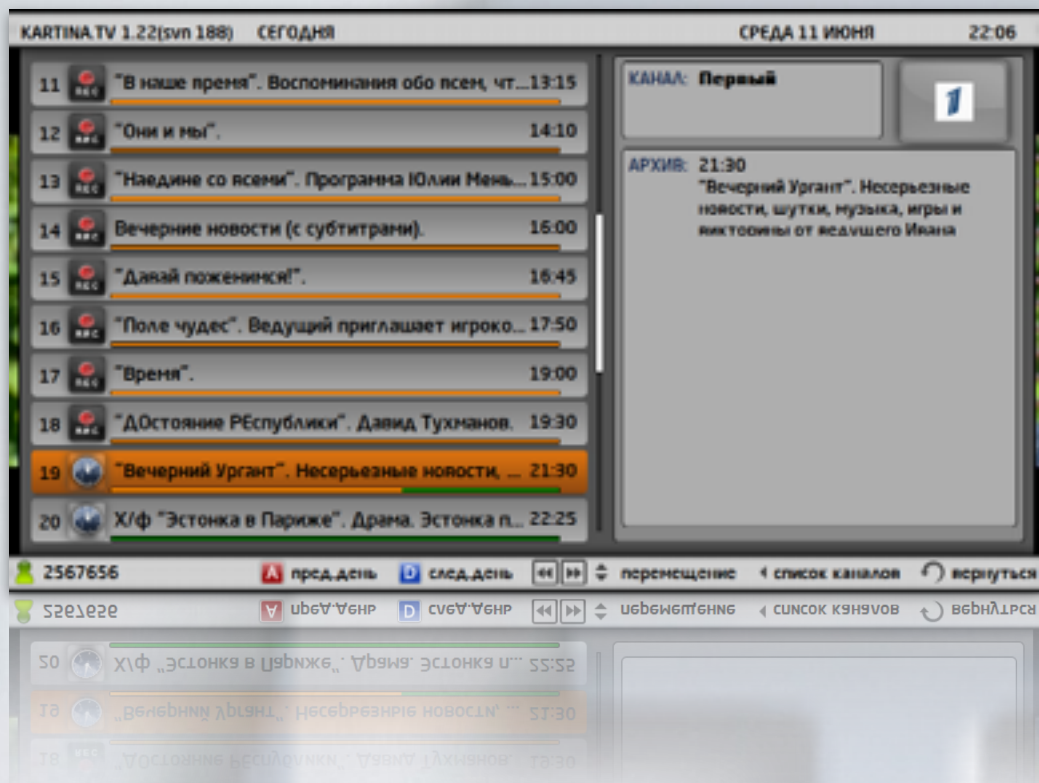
KARTINA.TV 1.22(svn 188) СЕГОДНЯ СРЕДА 11 ИЮНЯ 22:06

11 REC "В наше время". Воспоминания обо всем, чт... 13:15
12 REC "Они и мы". 14:10
13 REC "Наедине со всеми". Программа Юлии Мень... 15:00
14 REC Вечерние новости (с субтитрами). 16:00
15 REC "Давай поженимся!". 16:45
16 REC "Поле чудес". Ведущий приглашает игроко... 17:50
17 REC "Время". 19:00
18 REC "ДОстояние РЕспублики". Давид Тухманов. 19:30
19 "Вечерний Ургант". Несерьезные новости, ... 21:30
20 Х/ф "Эстонка в Париже". Драма. Эстонка п... 22:25

КАНАЛ: Первый

1

АРХИВ: 21:30
"Вечерний Ургант". Несерьезные новости, шутки, музыка, игры и викторины от ведущего Ивана

2567656 A пред.день D след.день перемещение список каналов вернуться

2567656 A пред.день D след.день перемещение список каналов вернуться

20 Х/ф "Эстонка в Париже". Драма. Эстонка п... 22:25
19 "Вечерний Ургант". Несерьезные новости, ... 21:30
18 "ДОстояние РЕспублики". Давид Тухманов. 19:30